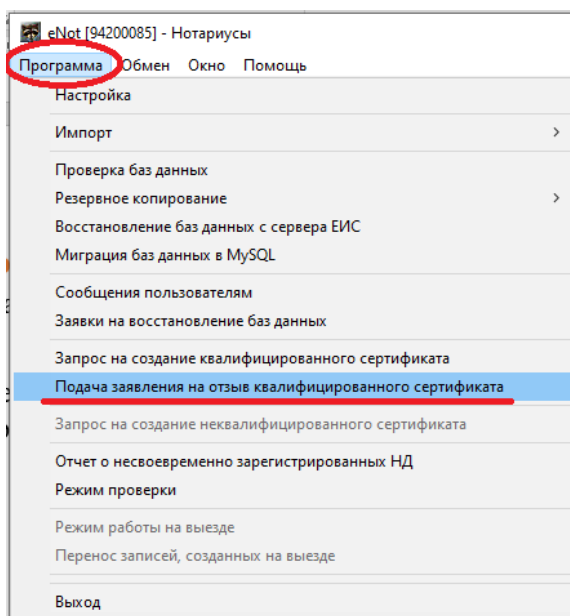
eNot [94200085] - Нотариусы

Программа Обмен Окно Помощь

Настройка

Импорт >

Проверка баз данных
Резервное копирование >
Восстановление баз данных с сервера ЕИС
Миграция баз данных в MySQL

Сообщения пользователям
Заявки на восстановление баз данных

Запрос на создание квалифицированного сертификата
Подача заявления на отзыв квалифицированного сертификата

Запрос на создание неквалифицированного сертификата

Отчет о несвоевременно зарегистрированных НД
Режим проверки

Режим работы на выезде
Перенос записей, созданных на выезде

Выход